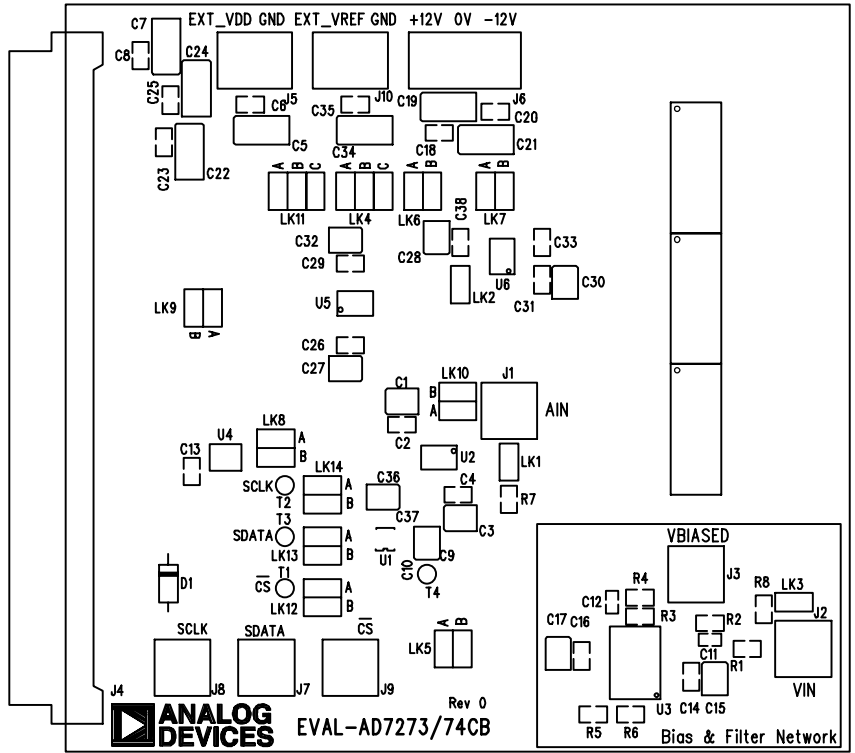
EXT_VDD GND EXT_VREF GND +12V 0V -12V

C7
C8
C24
C25
C6 J5
C35 J10
C19 J6
C20
C5
C18
C21
C34
C23
C22
A B C
A B C
A B
A B
LK11
LK4
LK6
C38
LK7
C32
C28
C33
C29
U6
C30
LK2
C31
LK9
B A
U5
C26
C27
C1
LK10
J1
B
A
AIN
C2
LK8
U4
A
C13
B
U2
LK1
LK14
SCLK
A
C36
C4
T2
B
R7
T3
C37
SDATA
A
C3
LK13
B
U1
C9
C10
T1
$\overline{CS}$
A
T4
D1
LK12
B
SCLK
SDATA
$\overline{CS}$
A B
LK5
J4
J8
J7
J9
Rev 0
ANALOG DEVICES
EVAL-AD7273/74CB

VBIASED
J3
R4
R8
LK3
C12
J2
R3
C17
C16
R2
C11
R1
C14
C15
VIN
U3
R5
R6
Bias & Filter Network